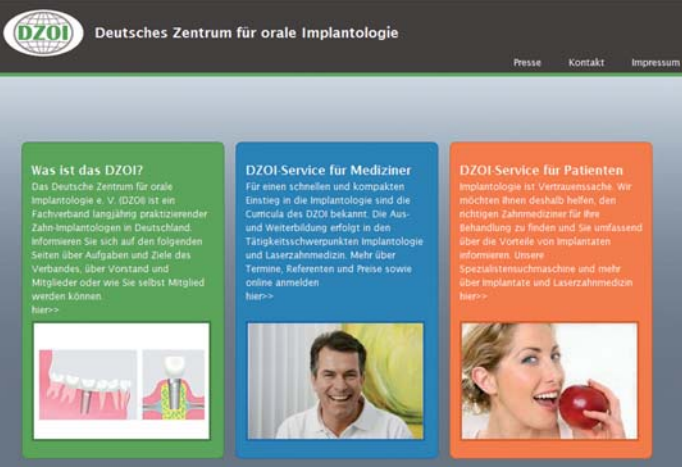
DZOI

Deutsches Zentrum für orale Implantologie

Presse Kontakt Impressum

Was ist das DZOI?

Das Deutsche Zentrum für orale Implantologie e. V. (DZOI) ist ein Fachverband langjährig praktizierender Zahn-Implantologen in Deutschland. Informieren Sie sich auf den folgenden Seiten über Aufgaben und Ziele des Verbandes, über Vorstand und Mitglieder oder wie Sie selbst Mitglied werden können.
hier>>

DZOI-Service für Mediziner

Für einen schnellen und kompakten Einstieg in die Implantologie sind die Curricula des DZOI bekannt. Die Aus- und Weiterbildung erfolgt in den Tätigkeitsschwerpunkten Implantologie und Laserzahnmedizin. Mehr über Termine, Referenten und Preise sowie online anmelden
hier>>

DZOI-Service für Patienten

Implantologie ist Vertrauenssache. Wir möchten Ihnen deshalb helfen, den richtigen Zahnmediziner für Ihre Behandlung zu finden und Sie umfassend über die Vorteile von Implantaten informieren. Unsere Spezialistensuchmaschine und mehr über Implantate und Laserzahnmedizin
hier>>